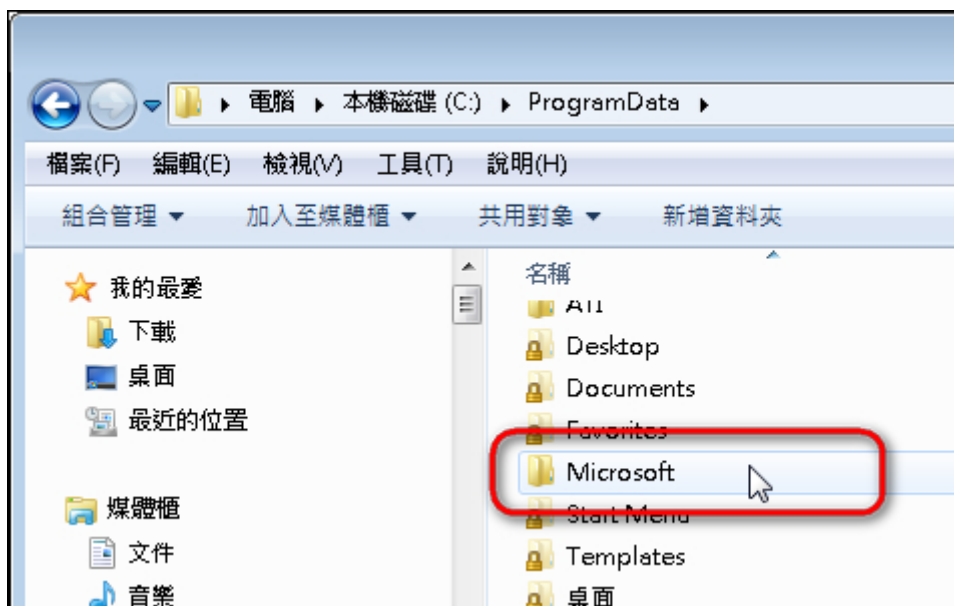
電腦 ▸ 本機磁碟 (C:) ▸ ProgramData ▸

檔案(F) 編輯(E) 檢視(V) 工具(T) 說明(H)

組合管理 ▾ 加入至媒體櫃 ▾ 共用對象 ▾ 新增資料夾

我的最愛
下載
桌面
最近的位置

媒體櫃
文件
音樂

名稱
All
Desktop
Documents
Favorites
Microsoft
Start Menu
Templates
桌面